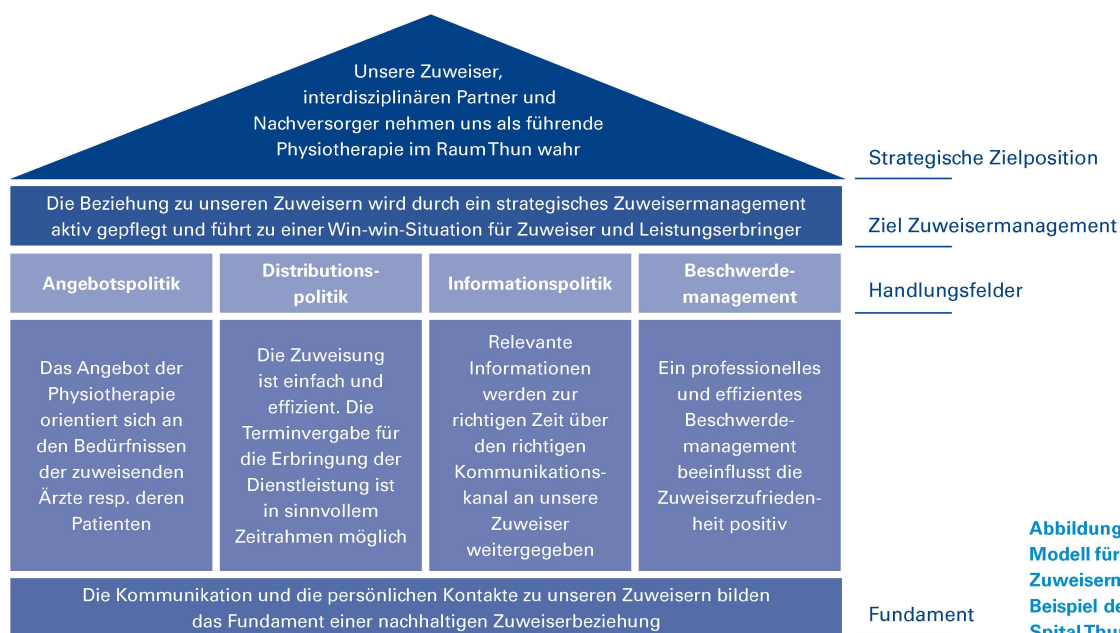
Unsere Zuweiser, interdisziplinären Partner und Nachversorger nehmen uns als führende Physiotherapie im Raum Thun wahr

Strategische Zielposition

Die Beziehung zu unseren Zuweisern wird durch ein strategisches Zuweisermanagement aktiv gepflegt und führt zu einer Win-win-Situation für Zuweiser und Leistungserbringer

Ziel Zuweisermanagement

| Angebotspolitik | Distributionspolitik | Informationspolitik | Beschwerdemanagement |
|---|---|---|---|
| Das Angebot der Physiotherapie orientiert sich an den Bedürfnissen der zuweisenden Ärzte resp. deren Patienten | Die Zuweisung ist einfach und effizient. Die Terminvergabe für die Erbringung der Dienstleistung ist in sinnvollem Zeitrahmen möglich | Relevante Informationen werden zur richtigen Zeit über den richtigen Kommunikationskanal an unsere Zuweiser weitergegeben | Ein professionelles und effizientes Beschwerdemanagement beeinflusst die Zuweiserzufriedenheit positiv |

Handlungsfelder

Die Kommunikation und die persönlichen Kontakte zu unseren Zuweisern bilden das Fundament einer nachhaltigen Zuweiserbeziehung

Fundament

Abbildung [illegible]
Modell für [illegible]
Zuweisern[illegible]
Beispiel de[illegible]
Spital Thun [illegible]